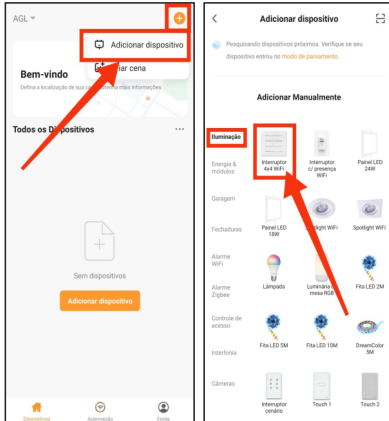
AGL

Adicionar dispositivo

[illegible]iar cena

Bem-vindo

Defina a localização de sua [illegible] mais informações

Todos os Dispositivos

Sem dispositivos

Adicionar dispositivo

Dispositivos

Automação

Conta

Adicionar dispositivo

Pesquisando dispositivos próximos. Verifique se seu dispositivo entrou no modo de pareamento.

Adicionar Manualmente

Iluminação

Energia & módulos

Garagem

Fechaduras

Alarme WiFi

Alarme Zigbee

Controle de acesso

Interfonia

Câmeras

Interruptor 4x4 WiFi

Interruptor c/ presença WiFi

Painel LED 24W

Painel LED 18W

Spotlight WiFi

Spotlight WiFi

Lâmpada

Luminária de mesa RGB

Fita LED 2M

Fita LED 5M

Fita LED 10M

DreamColor 5M

Interruptor cenário

Touch 1

Touch 2